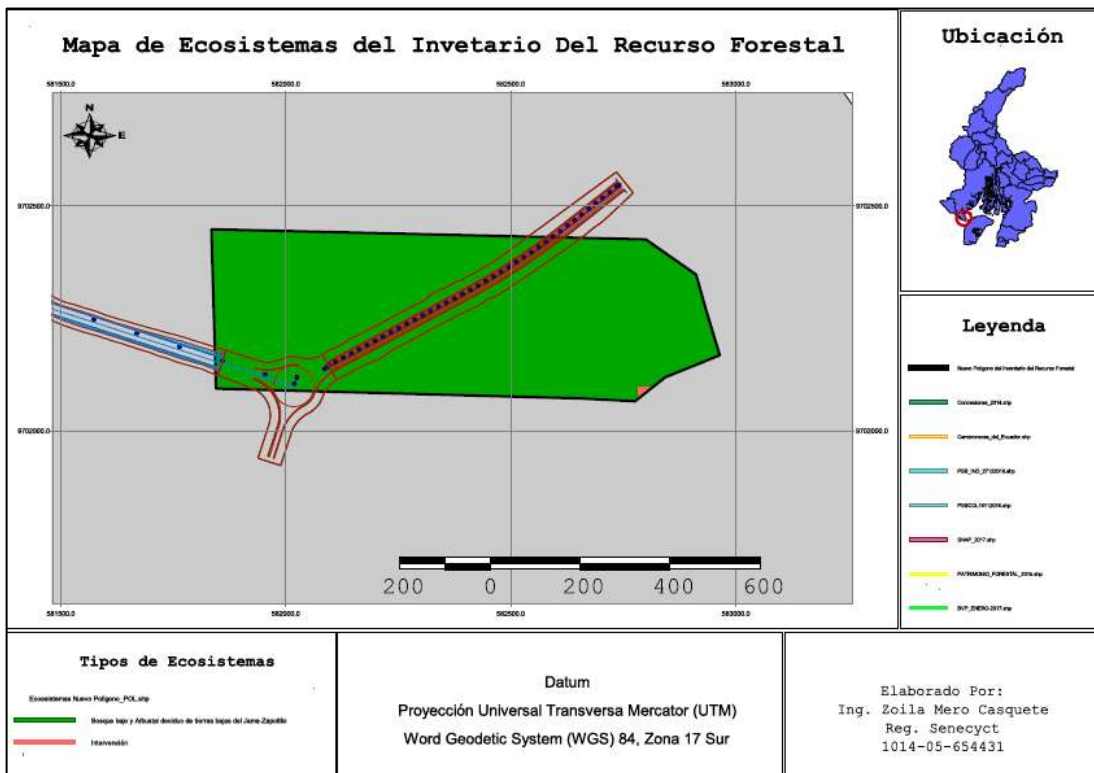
Mapa de Ecosistemas del Invetario Del Recurso Forestal

581500.0
582000.0
582500.0
583000.0

N
E

9702500.0
9702500.0
9702000.0
9702000.0

200 0 200 400 600

581500.0
582000.0
582500.0
583000.0

Ubicación

Leyenda

Nuevo Polígono del Inventario del Recurso Forestal
Concesiones_2014.shp
Camaroneras_del_Ecuador.shp
PGI_NO_27122016.shp
PGSCOL16112016.shp
SNAP_2017.shp
PATRIMONIO_FORESTAL_2016.shp
BVP_ENERO-2017.shp

Tipos de Ecosistemas

Ecosistemas Nuevo Poligono_POL.shp
Bosque bajo y Arbustal deciduo de tierras bajas del Jama-Zapotillo
Intervención

Datum
Proyección Universal Transversa Mercator (UTM)
Word Geodetic System (WGS) 84, Zona 17 Sur

Elaborado Por:
Ing. Zoila Mero Casquete
Reg. Senecyct
1014-05-654431